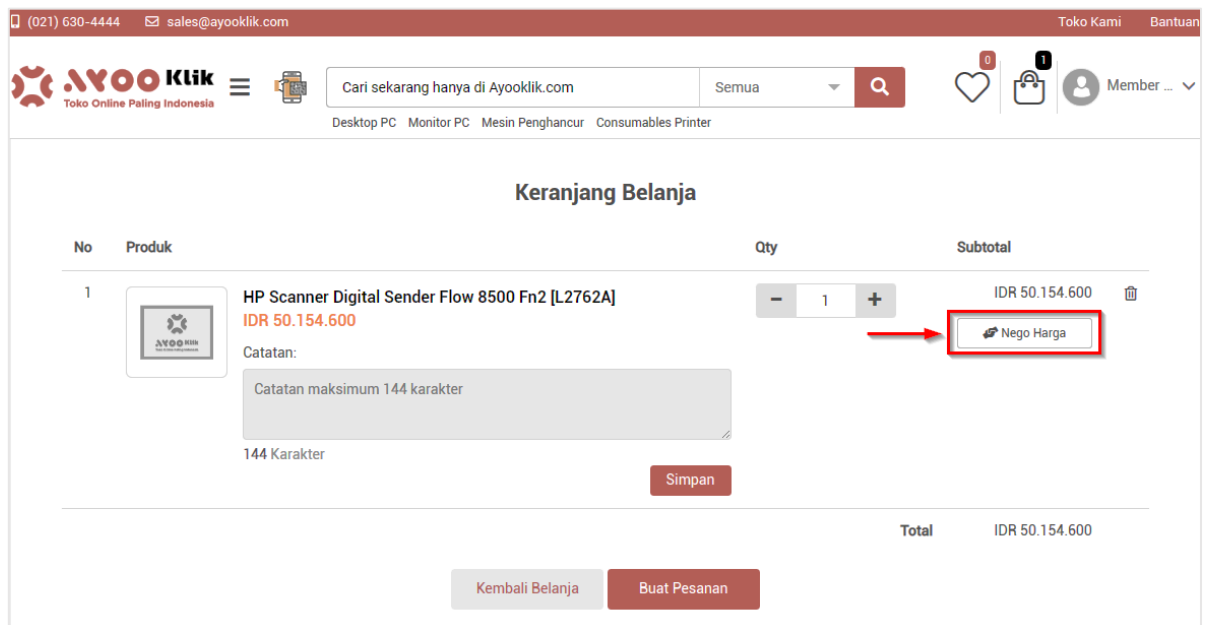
(021) 630-4444 sales@ayooklik.com Toko Kami Bantuan

AYOO Klik
Toko Online Paling Indonesia

Cari sekarang hanya di Ayooklik.com Semua

0 1 Member ...

Desktop PC Monitor PC Mesin Penghancur Consumables Printer

Keranjang Belanja

| No | Produk | Qty | Subtotal |
|---|---|---|---|
| 1 | HP Scanner Digital Sender Flow 8500 Fn2 [L2762A] IDR 50.154.600 Catatan: Catatan maksimum 144 karakter 144 Karakter Simpan | 1 | IDR 50.154.600 Nego Harga |

Total IDR 50.154.600

Kembali Belanja Buat Pesanan